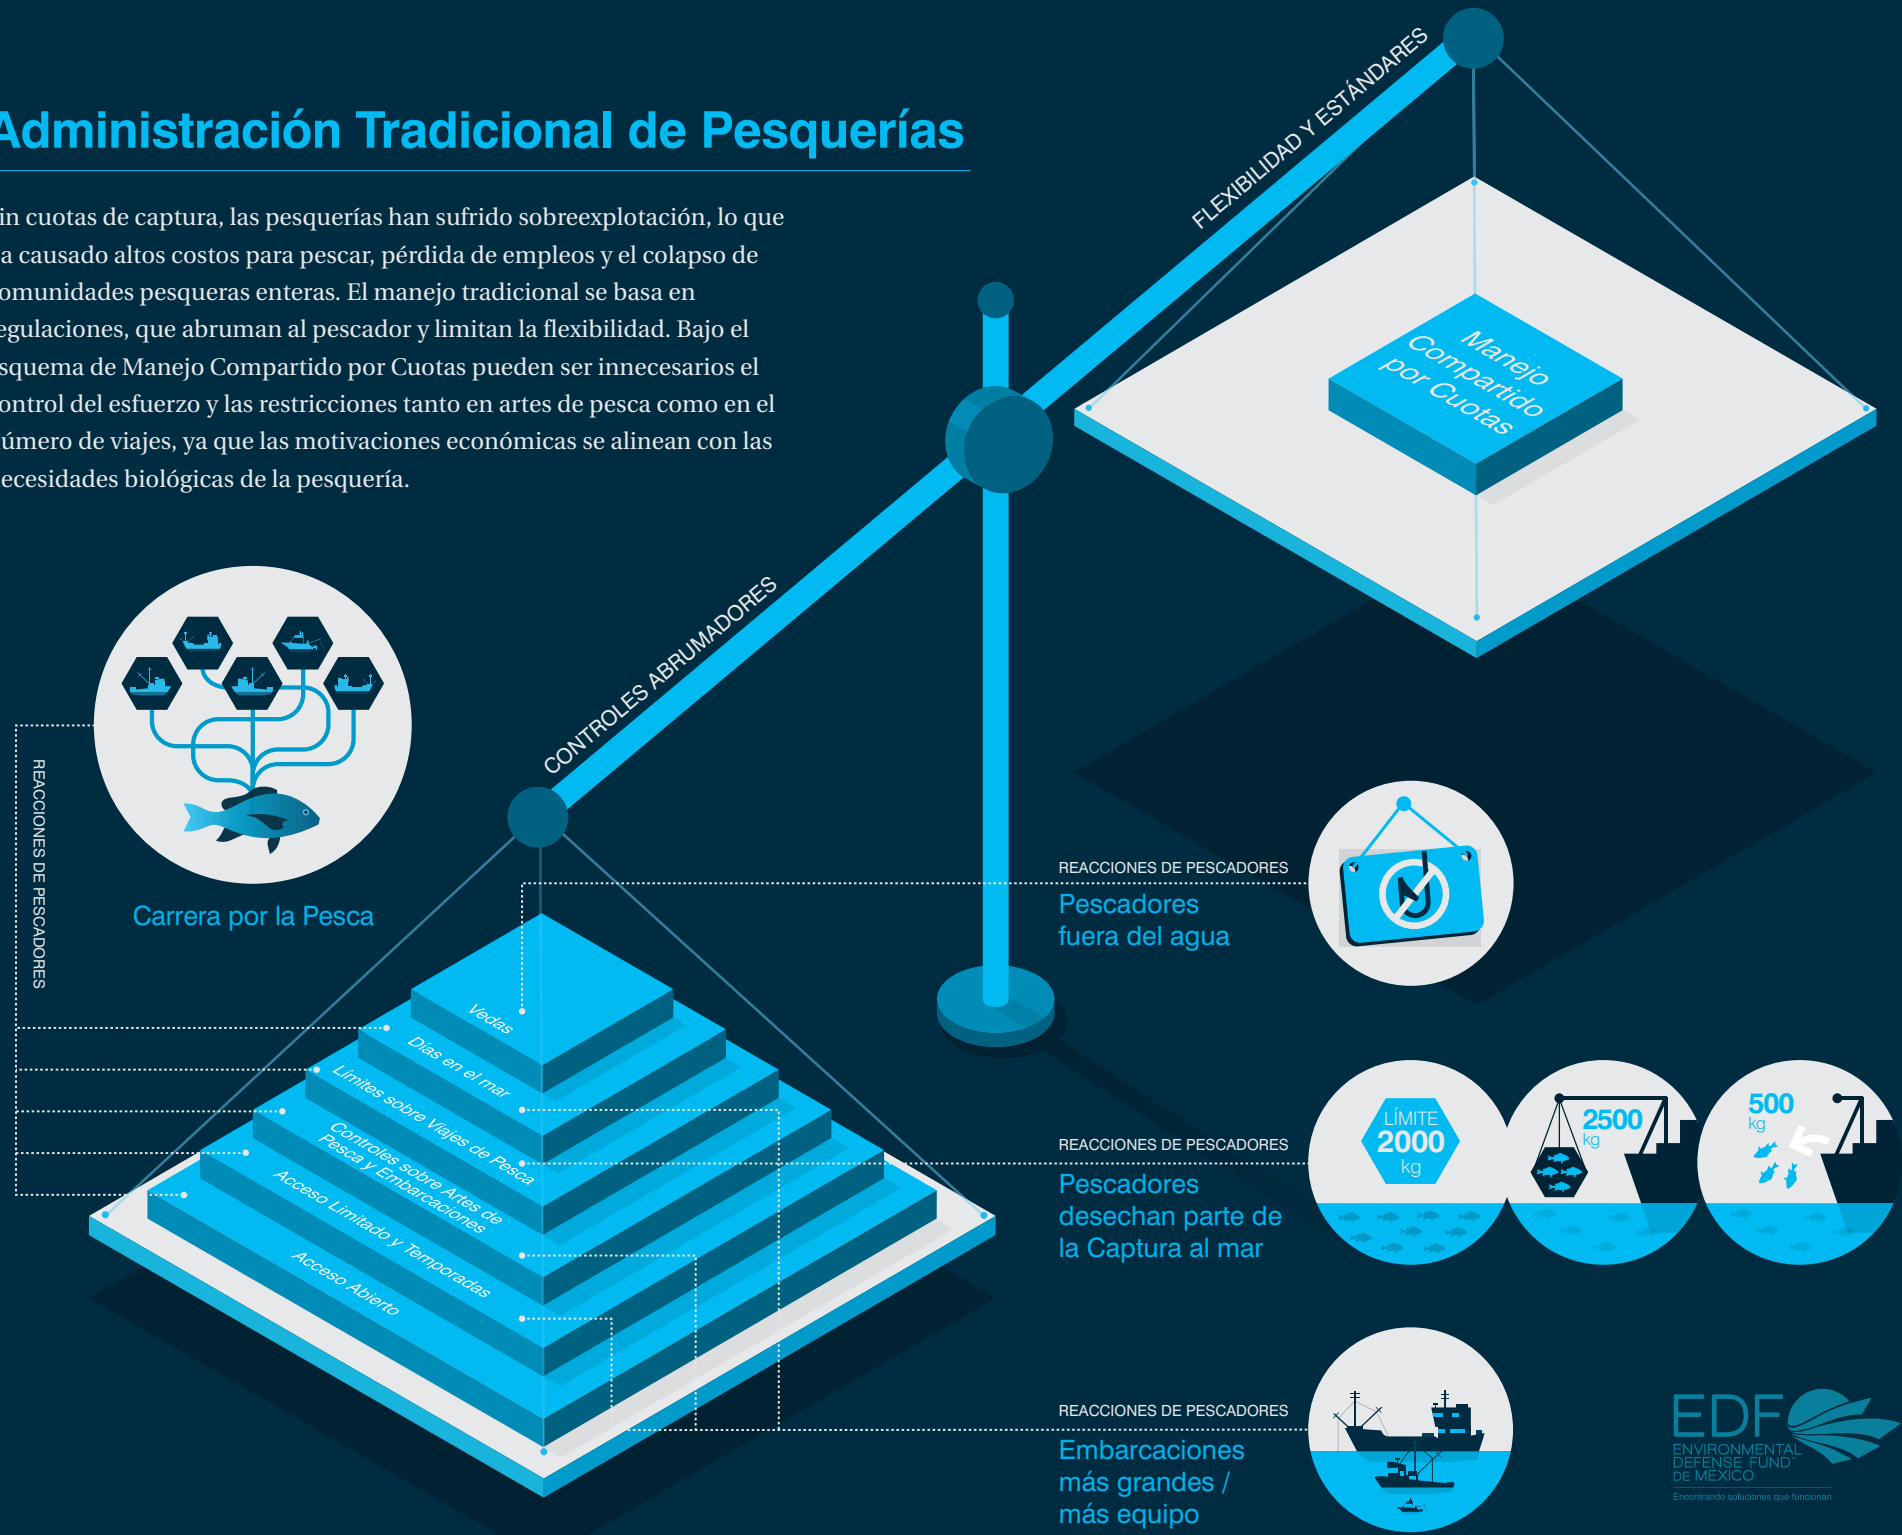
Administración Tradicional de Pesquerías

in cuotas de captura, las pesquerías han sufrido sobreexplotación, lo que a causado altos costos para pescar, pérdida de empleos y el colapso de omunidades pesqueras enteras. El manejo tradicional se basa en egulaciones, que abruman al pescador y limitan la flexibilidad. Bajo el squema de Manejo Compartido por Cuotas pueden ser innecesarios el ontrol del esfuerzo y las restricciones tanto en artes de pesca como en el úmero de viajes, ya que las motivaciones económicas se alinean con las ecesidades biológicas de la pesquería.

FLEXIBILIDAD Y ESTÁNDARES

Manejo Compartido por Cuotas

CONTROLES ABRUMADORES

REACCIONES DE PESCADORES

Carrera por la Pesca

Vedas
Días en el mar
Límites sobre Viajes de Pesca
Controles sobre Artes de Pesca y Embarcaciones
Acceso Limitado y Temporadas
Acceso Abierto

REACCIONES DE PESCADORES
Pescadores fuera del agua

REACCIONES DE PESCADORES
Pescadores desechan parte de la Captura al mar

LÍMITE 2000 kg
2500 kg
500 kg

REACCIONES DE PESCADORES
Embarcaciones más grandes / más equipo

EDF
ENVIRONMENTAL DEFENSE FUND DE MÉXICO
Encontrando soluciones que funcionan